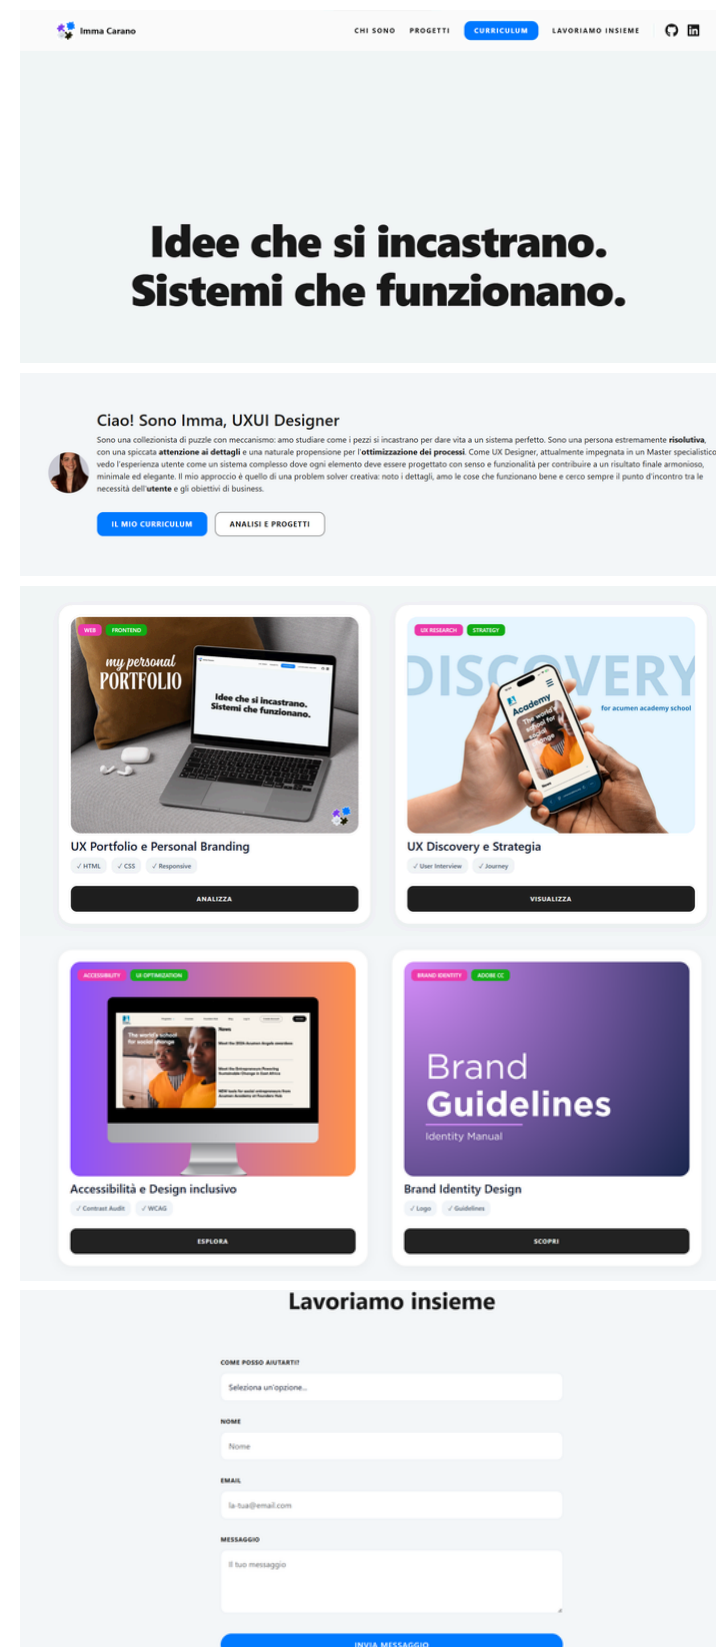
Imma Carano

CHI SONO PROGETTI CURRICULUM LAVORIAMO INSIEME

Idee che si incastrano.
Sistemi che funzionano.

Ciao! Sono Imma, UXUI Designer

Sono una collezionista di puzzle con meccanismo: amo studiare come i pezzi si incastrano per dare vita a un sistema perfetto. Sono una persona estremamente **risolutiva**, con una spiccata **attenzione ai dettagli** e una naturale propensione per l'**ottimizzazione dei processi**. Come UX Designer, attualmente impegnata in un Master specialistico, vedo l'esperienza utente come un sistema complesso dove ogni elemento deve essere progettato con senso e funzionalità per contribuire a un risultato finale armonioso, minimale ed elegante. Il mio approccio è quello di una problem solver creativa: noto i dettagli, amo le cose che funzionano bene e cerco sempre il punto d'incontro tra le necessità dell'**utente** e gli obiettivi di business.

IL MIO CURRICULUM ANALISI E PROGETTI

WEB FRONTEND
my personal PORTFOLIO
Idee che si incastrano. Sistemi che funzionano.
UX Portfolio e Personal Branding
✓ HTML ✓ CSS ✓ Responsive
ANALIZZA

UX RESEARCH STRATEGY
DISCOVERY
for acumen academy school
Academy
UX Discovery e Strategia
✓ User Interview ✓ Journey
VISUALIZZA

ACCESSIBILITY UI OPTIMIZATION
The world's school for social change
News
Accessibilità e Design inclusivo
✓ Contrast Audit ✓ WCAG
ESPLORA

BRAND IDENTITY ADOBE CC
Brand Guidelines
Identity Manual
Brand Identity Design
✓ Logo ✓ Guidelines
SCOPRI

Lavoriamo insieme

COME POSSO AIUTARTI?
Seleziona un'opzione...
NOME
Nome
EMAIL
la-tua@email.com
MESSAGGIO
Il tuo messaggio
INVIA MESSAGGIO